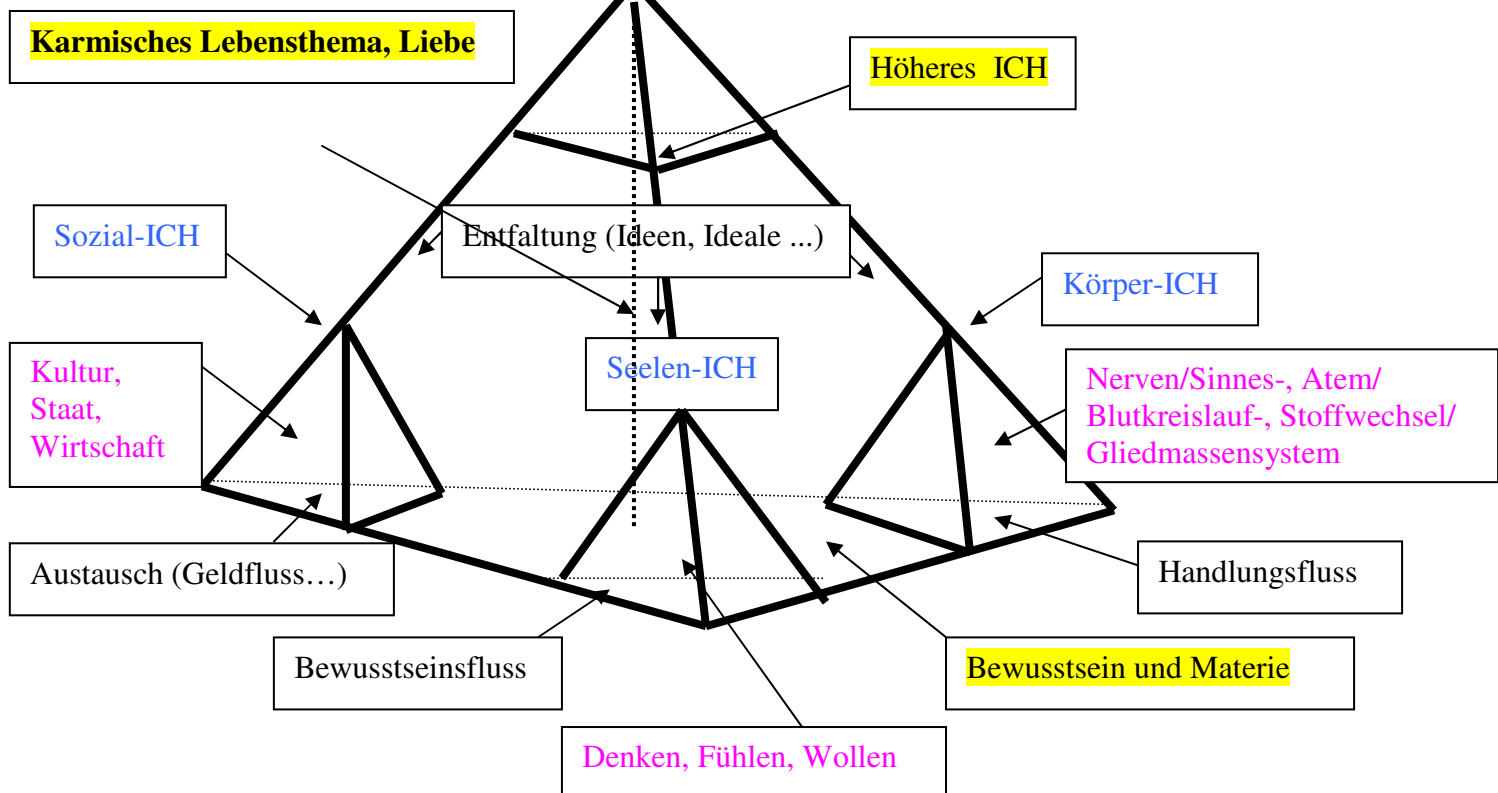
Karmisches Lebensthema, Liebe

Höheres ICH

Sozial-ICH

Entfaltung (Ideen, Ideale ...)

Körper-ICH

Seelen-ICH

Kultur, Staat, Wirtschaft

Nerven/Sinnes-, Atem/ Blutkreislauf-, Stoffwechsel/ Gliedmassensystem

Austausch (Geldfluss…)

Handlungsfluss

Bewusstseinsfluss

Bewusstsein und Materie

Denken, Fühlen, Wollen